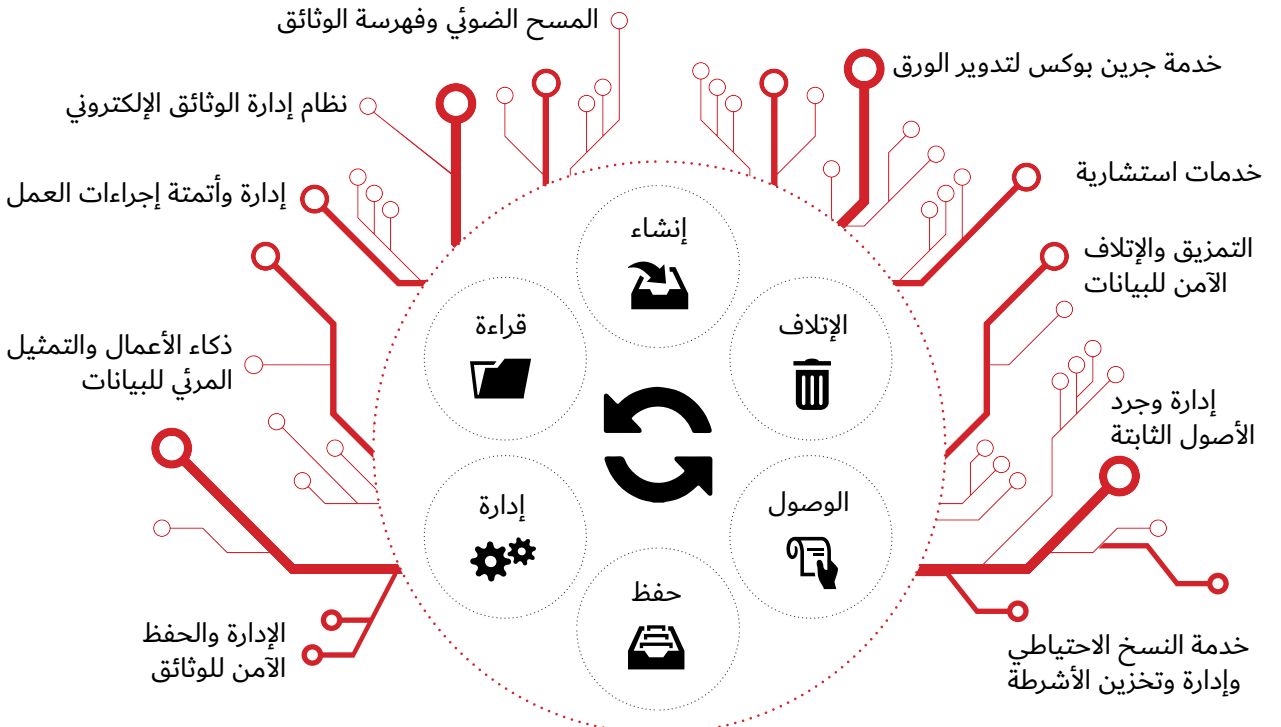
المسح الضوئي وفهرسة الوثائق

خدمة جرين بوكس لتدوير الورق

نظام إدارة الوثائق الإلكتروني

خدمات استشارية

إدارة وأتمتة إجراءات العمل

التمزيق والإتلاف الآمن للبيانات

ذكاء الأعمال والتمثيل المرئي للبيانات

إدارة وجرد الأصول الثابتة

الإدارة والحفظ الآمن للوثائق

خدمة النسخ الاحتياطي وإدارة وتخزين الأشرطة

إنشاء

قراءة

الإتلاف

إدارة

الوصول

حفظ